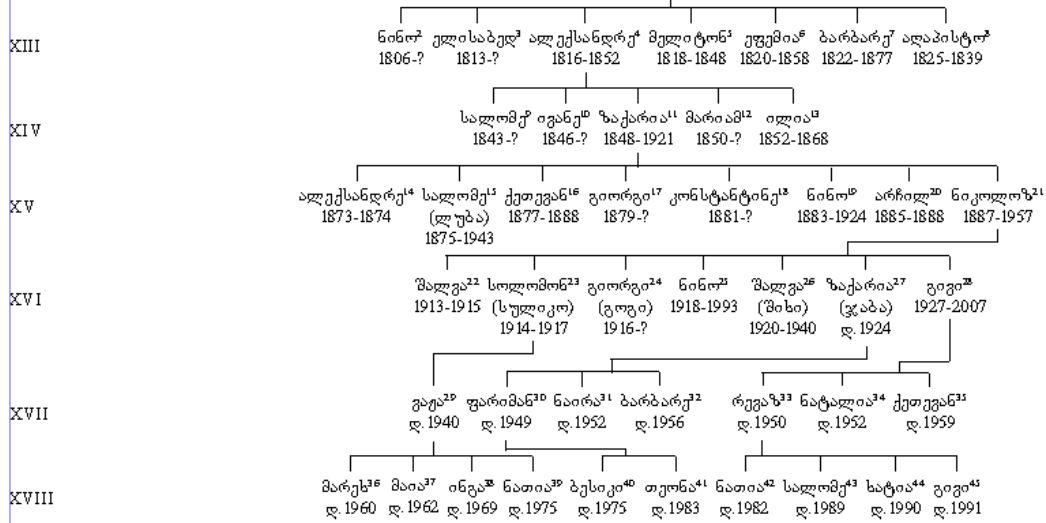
XIII
ნინო$^2$ 1806-?
ელისაბედ$^3$ 1813-?
ალექსანდრე$^4$ 1816-1852
მელიტონ$^5$ 1818-1848
ეფემია$^6$ 1820-1858
ბარბარე$^7$ 1822-1877
ალაპისტო$^8$ 1825-1839

XIV
სალომე$^9$ 1843-?
ივანე$^{10}$ 1846-?
ზაქარია$^{11}$ 1848-1921
მარიამ$^{12}$ 1850-?
ოლია$^{13}$ 1852-1868

XV
ალექსანდრე$^{14}$ 1873-1874
სალომე$^{15}$ (ლუბა) 1875-1943
ქეთევან$^{16}$ 1877-1888
გიორგი$^{17}$ 1879-?
კონსტანტინე$^{18}$ 1881-?
ნინო$^{19}$ 1883-1924
არჩილ$^{20}$ 1885-1888
ნიკოლოზ$^{21}$ 1887-1957

XVI
შალვა$^{22}$ 1913-1915
სოლომონ$^{23}$ (სულიკო) 1914-1917
გიორგი$^{24}$ (გოგი) 1916-?
ნინო$^{25}$ 1918-1993
შალვა$^{26}$ (შიხი) 1920-1940
ზაქარია$^{27}$ (ჯაბა) დ.1924
გივი$^{28}$ 1927-2007

XVII
გაგა$^{29}$ დ.1940
ფარიმან$^{30}$ დ.1949
ნაირა$^{31}$ დ.1952
ბარბარე$^{32}$ დ.1956
რევაზ$^{33}$ დ.1950
ნატალია$^{34}$ დ.1952
ქეთევან$^{35}$ დ.1959

XVIII
მარეხ$^{36}$ დ.1960
მაია$^{37}$ დ.1962
ინგა$^{38}$ დ.1969
ნათია$^{39}$ დ.1975
ბესიკი$^{40}$ დ.1975
თეონა$^{41}$ დ.1983
ნათია$^{42}$ დ.1982
სალომე$^{43}$ დ.1989
ხატია$^{44}$ დ.1990
გივი$^{45}$ დ.1991